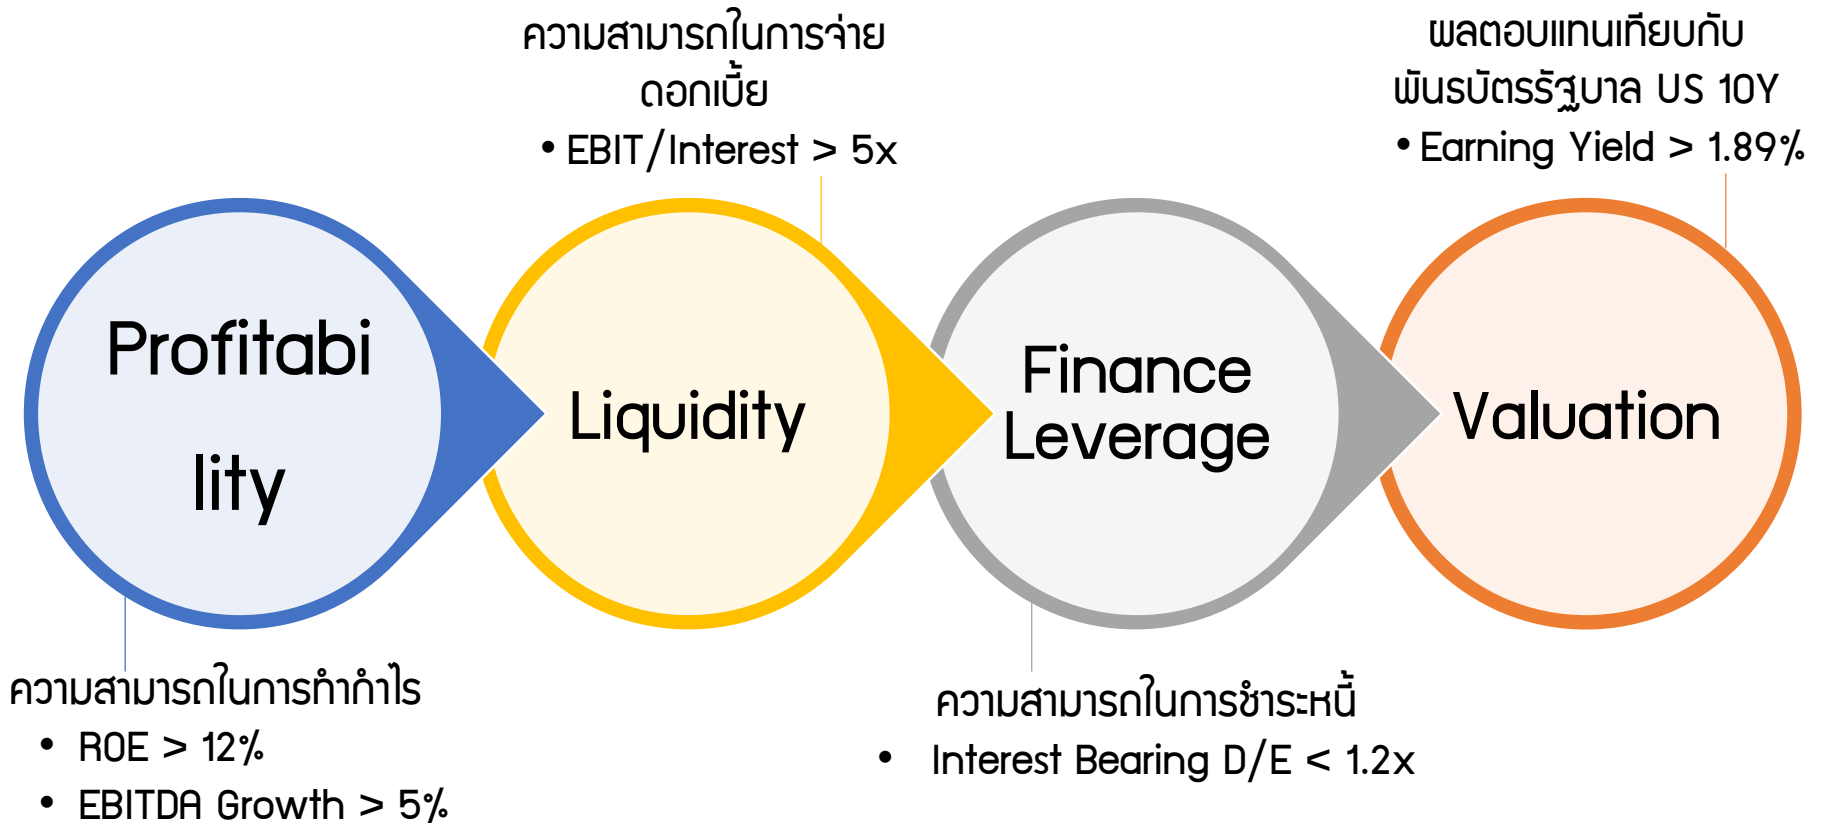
ความสามารถในการจ่าย ดอกเบี้ย
• EBIT/Interest > 5x

ผลตอบแทนเทียบกับ พันธบัตรรัฐบาล US 10Y
• Earning Yield > 1.89%

Profitability

Liquidity

Finance Leverage

Valuation

ความสามารถในการทำกำไร
• ROE > 12%
• EBITDA Growth > 5%

ความสามารถในการชำระหนี้
• Interest Bearing D/E < 1.2x